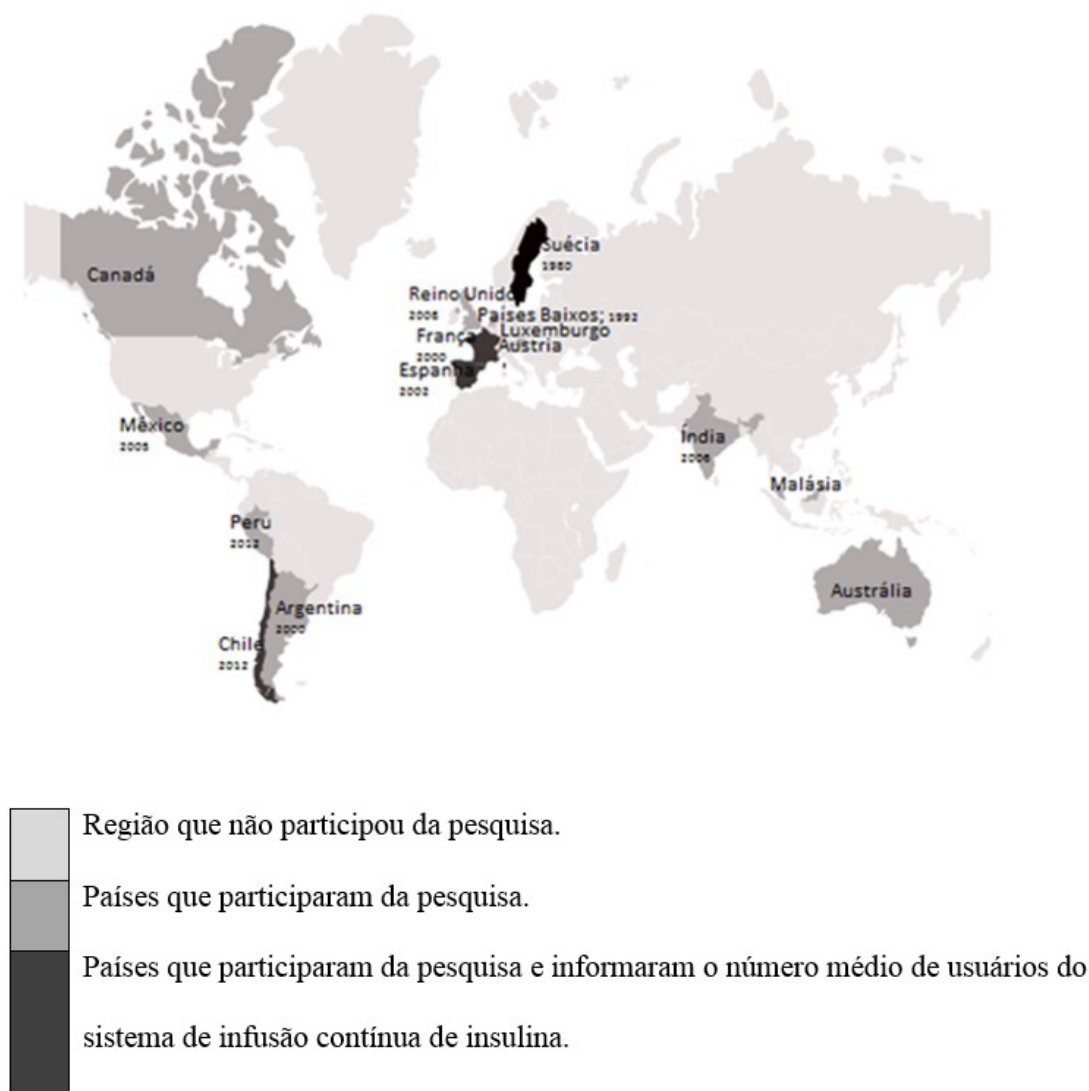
Canadá

Suécia
1980

Reino Unido
2006

Países Baixos; 1992

França
2000

Luxemburgo

Áustria

Espanha
2002

México
2005

Índia
2006

Malásia

Peru
2012

Argentina
2000

Chile
2012

Austrália

Região que não participou da pesquisa.

Países que participaram da pesquisa.

Países que participaram da pesquisa e informaram o número médio de usuários do sistema de infusão contínua de insulina.